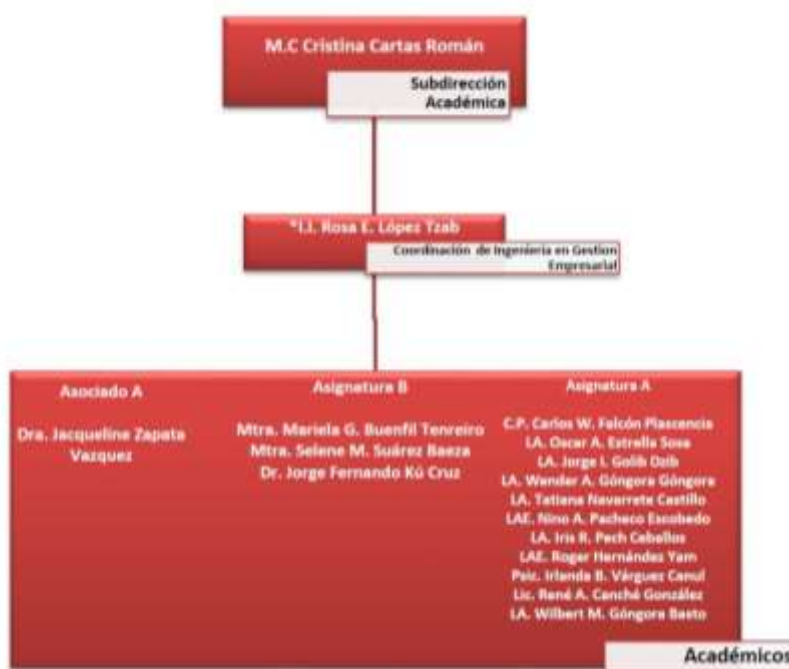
M.C Cristina Cartas Román

Subdirección Académica

*I.I. Rosa E. López Tzab

Coordinación de Ingeniería en Gestion Empresarial

Asociado A

Dra. Jacqueline Zapata Vazquez

Asignatura B

Mtra. Mariela G. Buenfil Tenreiro
Mtra. Selene M. Suárez Baeza
Dr. Jorge Fernando Kú Cruz

Asignatura A

C.P. Carlos W. Falcón Plascencia
LA. Oscar A. Estrella Sosa
LA. Jorge I. Golib Dzib
LA. Wander A. Góngora Góngora
LA. Tatiana Navarrete Castillo
LAE. Nino A. Pacheco Escobedo
LA. Iris R. Pech Ceballos
LAE. Roger Hernández Yam
Psic. Irlanda B. Várguez Canul
Lic. René A. Canché González
LA. Wilbert M. Góngora Basto

Académicos